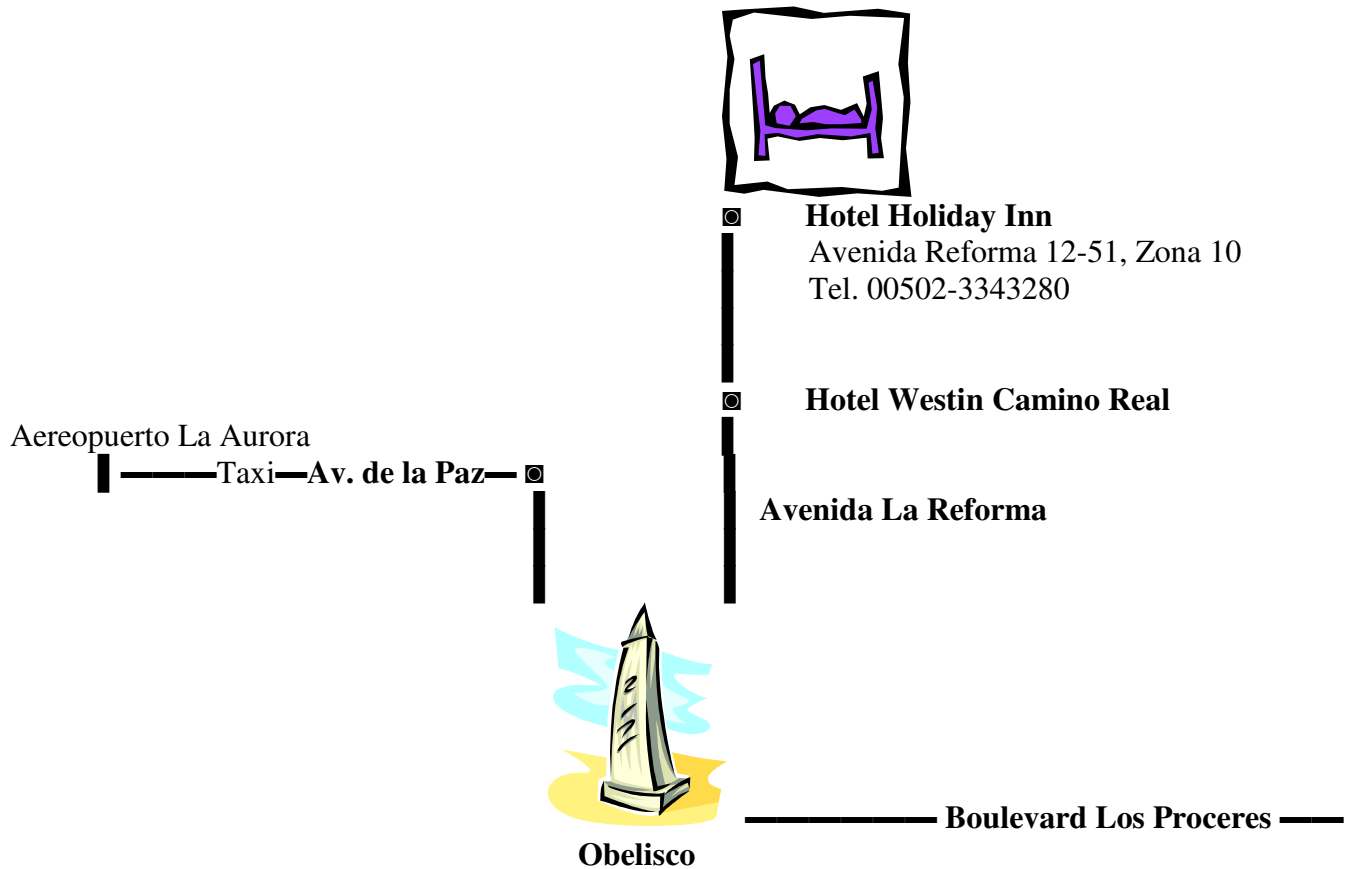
◙ **Hotel Holiday Inn**
Avenida Reforma 12-51, Zona 10
Tel. 00502-3343280

◙ **Hotel Westin Camino Real**

Aereopuerto La Aurora
▌ ━━━━Taxi━**Av. de la Paz**━ ◙

**Avenida La Reforma**

━━━━━━━ **Boulevard Los Proceres** ━━

**Obelisco**